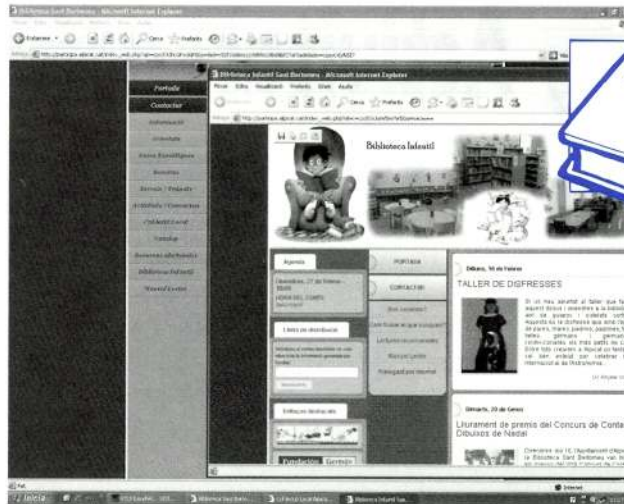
Biblioteca Sant Bartomeu - Microsoft Internet Explorer

Portada
Contactar

Biblioteca Sant Bartomeu - Microsoft Internet Explorer
Fitxer Edita Visualitza Preferits Eines Ajuda

Biblioteca Infantil

Agenda

Llistes de distribució

Enllaços destacats

PORTADA
CONTACTAR

Dilluns, 16 de febrer
TALLER DE DISFRESSES

Dimarts, 20 de Gener
Lliurament de premis del Concurs de Conta
Dibuixos de Nadal

Inicia